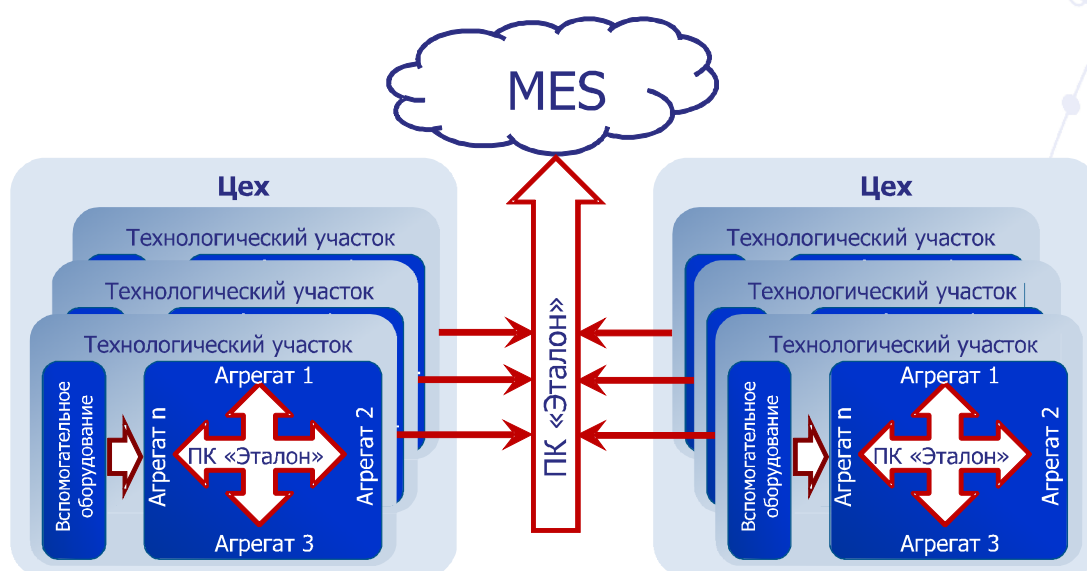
MES

Цех

Технологический участок

Технологический участок

Технологический участок

Вспомогательное оборудование

Агрегат 1

Агрегат n

ПК «Эталон»

Агрегат 2

Агрегат 3

ПК «Эталон»

Цех

Технологический участок

Технологический участок

Технологический участок

Вспомогательное оборудование

Агрегат 1

Агрегат n

ПК «Эталон»

Агрегат 2

Агрегат 3